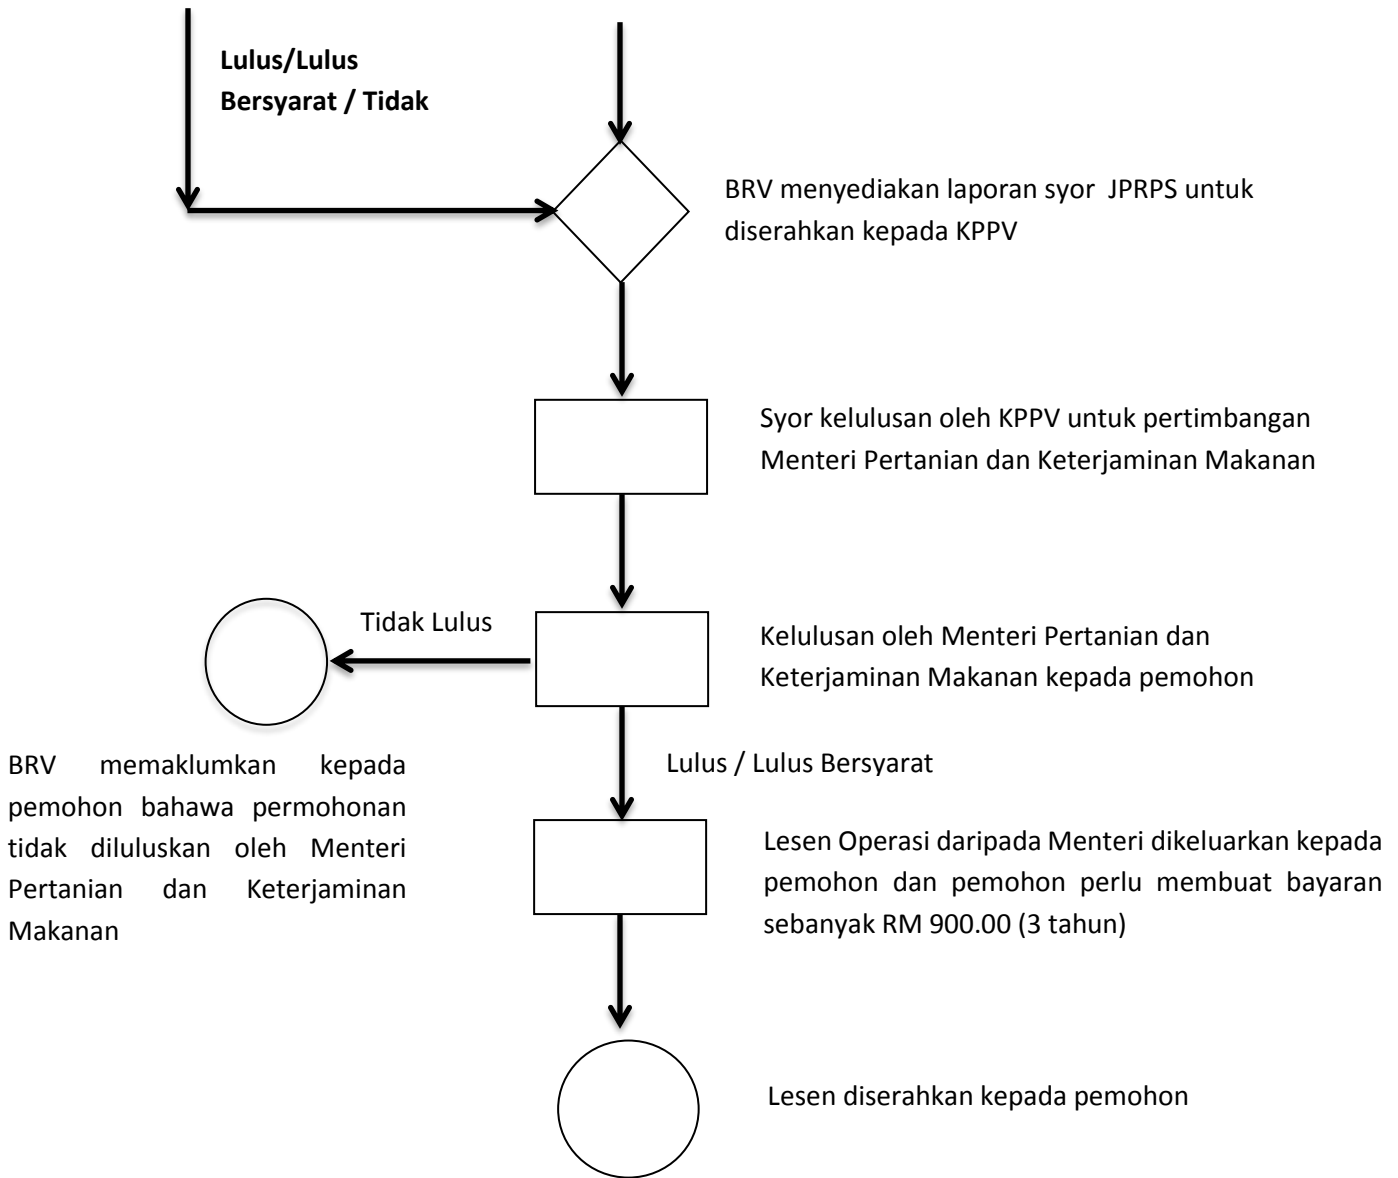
Lulus/Lulus Bersyarat / Tidak

BRV menyediakan laporan syor JPRPS untuk diserahkan kepada KPPV

Syor kelulusan oleh KPPV untuk pertimbangan Menteri Pertanian dan Keterjaminan Makanan

Tidak Lulus

Kelulusan oleh Menteri Pertanian dan Keterjaminan Makanan kepada pemohon

BRV memaklumkan kepada pemohon bahawa permohonan tidak diluluskan oleh Menteri Pertanian dan Keterjaminan Makanan

Lulus / Lulus Bersyarat

Lesen Operasi daripada Menteri dikeluarkan kepada pemohon dan pemohon perlu membuat bayaran sebanyak RM 900.00 (3 tahun)

Lesen diserahkan kepada pemohon